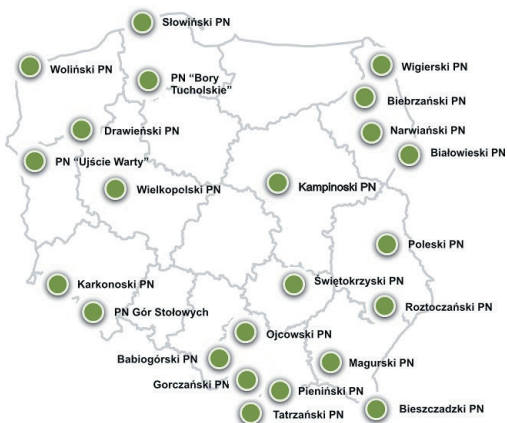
Słowiński PN

Woliński PN

PN "Bory Tucholskie"

Wigierski PN

Biebrzański PN

Drawieński PN

Narwiański PN

Białowieski PN

PN "Ujście Warty"

Wielkopolski PN

Kampinoski PN

Poleski PN

Karkonoski PN

Świętokrzyski PN

PN Gór Stołowych

Roztoczański PN

Ojcowski PN

Babiogórski PN

Magurski PN

Gorczański PN

Pieniński PN

Tatrzański PN

Bieszczadzki PN